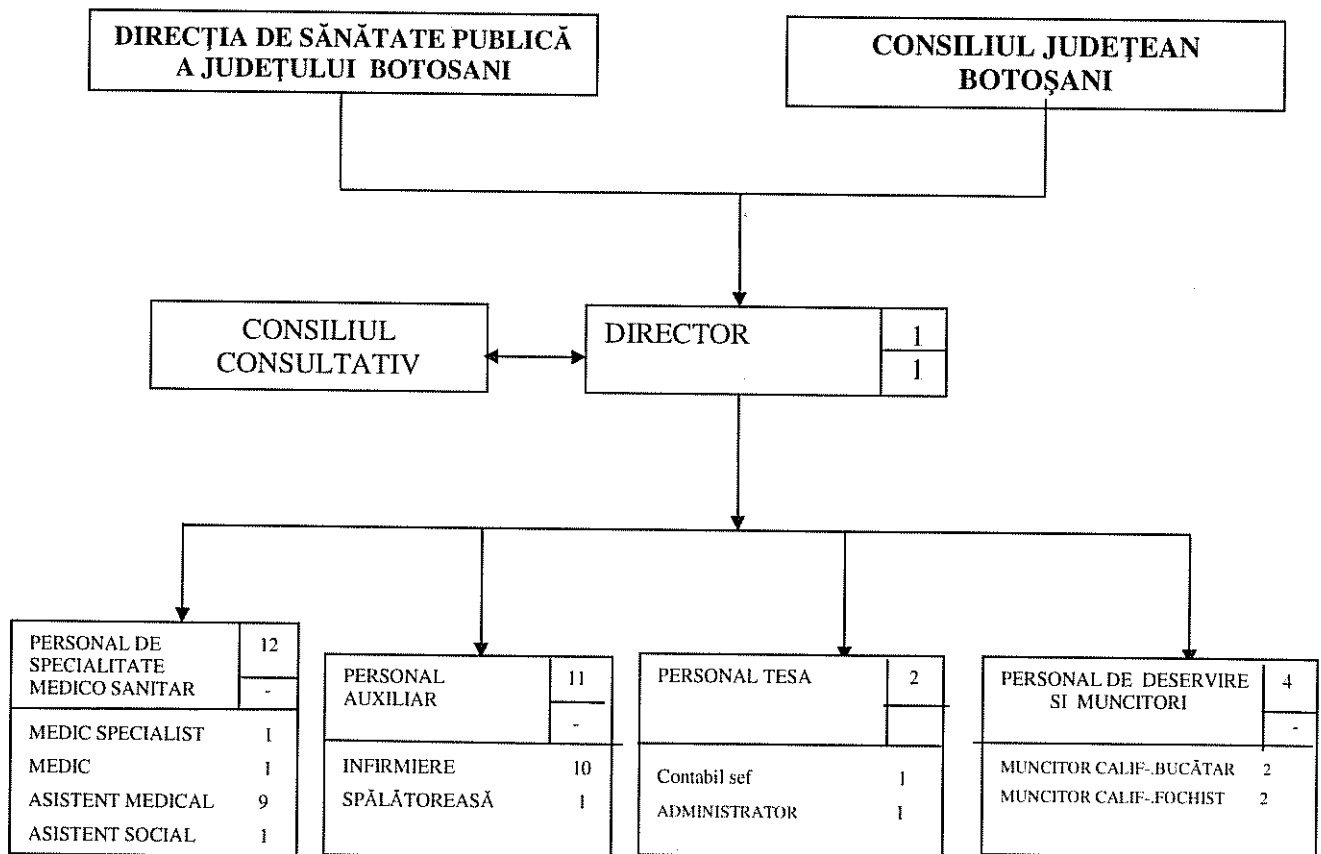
DIRECŢIA DE SĂNĂTATE PUBLICĂ A JUDEŢULUI BOTOSANI

CONSILIUL JUDEŢEAN BOTOŞANI

CONSILIUL CONSULTATIV

DIRECTOR 1 1

PERSONAL DE SPECIALITATE MEDICO SANITAR 12 -

MEDIC SPECIALIST 1
MEDIC 1
ASISTENT MEDICAL 9
ASISTENT SOCIAL 1

PERSONAL AUXILIAR 11 -

INFIRMIERE 10
SPĂLĂTOREASĂ 1

PERSONAL TESA 2

Contabil sef 1
ADMINISTRATOR 1

PERSONAL DE DESERVIRE SI MUNCITORI 4 -

MUNCITOR CALIF-.BUCĂTAR 2
MUNCITOR CALIF-.FOCHIST 2